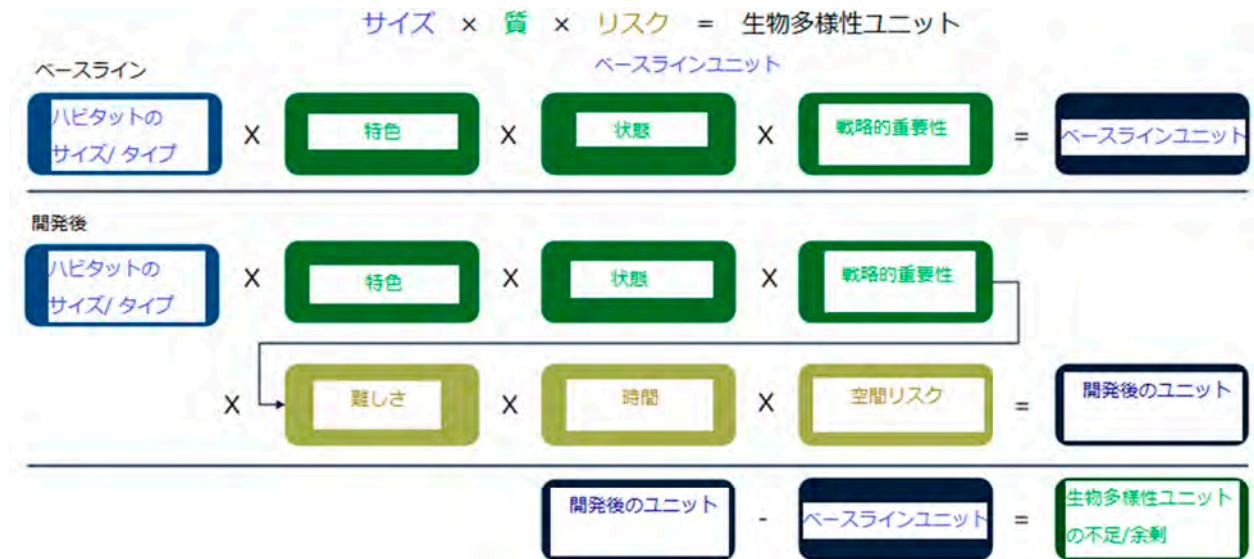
サイズ × 質 × リスク = 生物多様性ユニット

ベースライン

ベースラインユニット

ハビタットのサイズ/ タイプ X 特色 X 状態 X 戦略的重要性 = ベースラインユニット

開発後

ハビタットのサイズ/ タイプ X 特色 X 状態 X 戦略的重要性

X 難しさ X 時間 X 空間リスク = 開発後のユニット

開発後のユニット - ベースラインユニット = 生物多様性ユニットの不足/余剰